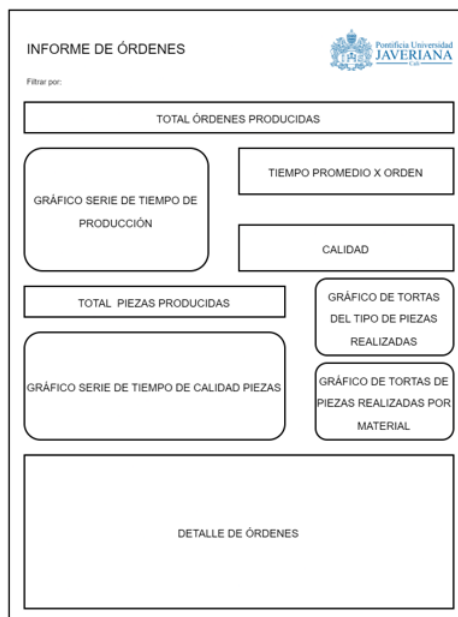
INFORME DE ÓRDENES

Pontificia Universidad JAVERIANA Cali

Filtrar por:

TOTAL ÓRDENES PRODUCIDAS

GRÁFICO SERIE DE TIEMPO DE PRODUCCIÓN

TIEMPO PROMEDIO X ORDEN

CALIDAD

TOTAL PIEZAS PRODUCIDAS

GRÁFICO DE TORTAS DEL TIPO DE PIEZAS REALIZADAS

GRÁFICO SERIE DE TIEMPO DE CALIDAD PIEZAS

GRÁFICO DE TORTAS DE PIEZAS REALIZADAS POR MATERIAL

DETALLE DE ÓRDENES